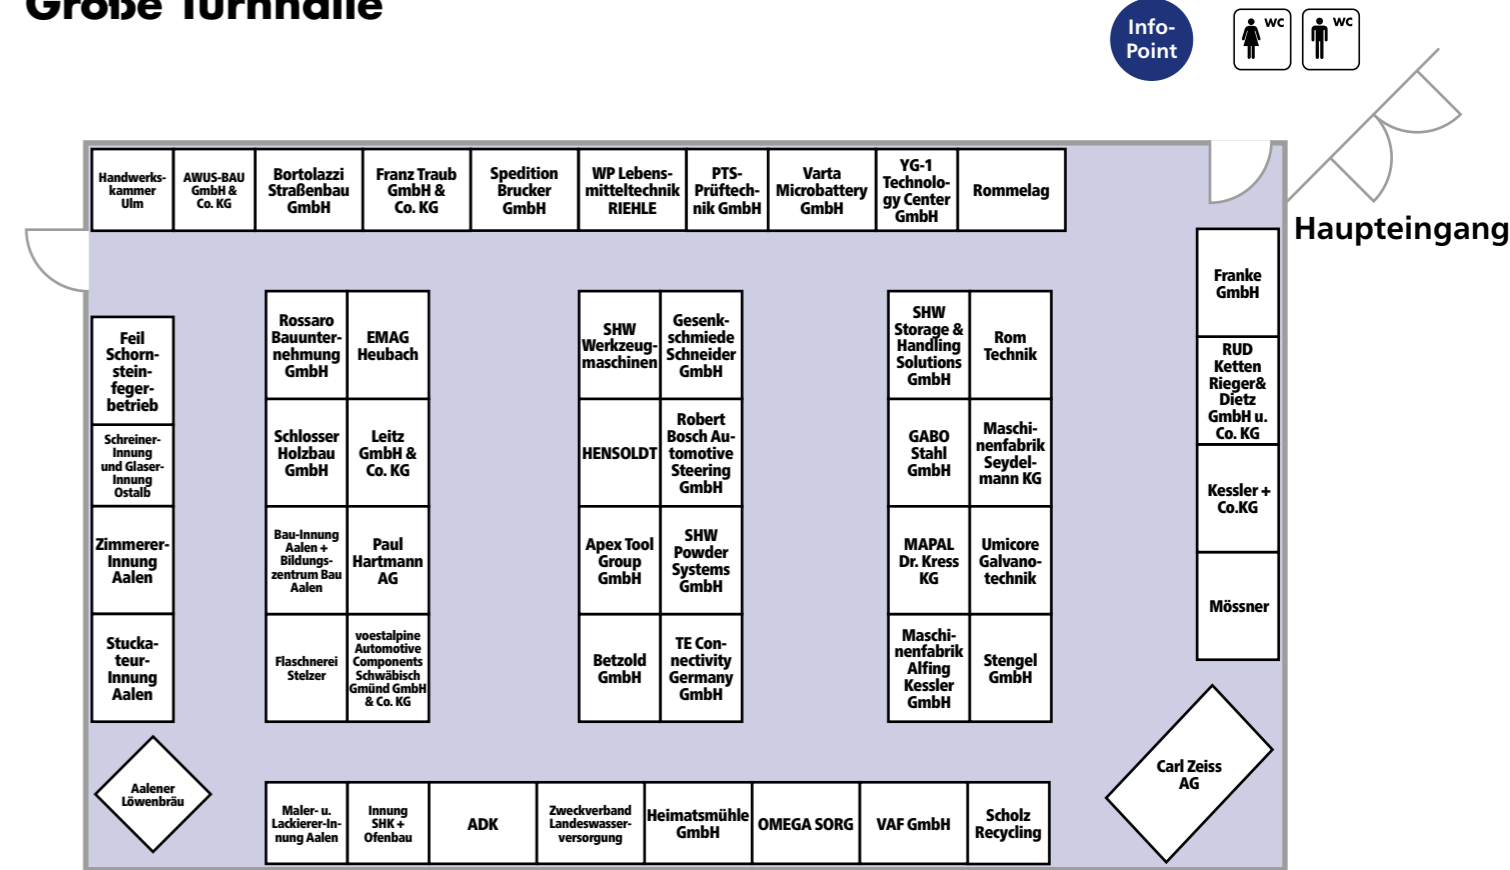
Große Turnhalle

Info-Point

WC

WC

Haupteingang

Handwerkskammer Ulm

AWUS-BAU GmbH & Co. KG

Bortolazzi Straßenbau GmbH

Franz Traub GmbH & Co. KG

Spedition Brucker GmbH

WP Lebensmitteltechnik RIEHLE

PTS-Prüftechnik GmbH

Varta Microbattery GmbH

YG-1 Technology Center GmbH

Rommelag

Franke GmbH

RUD Ketten Rieger& Dietz GmbH u. Co. KG

Kessler + Co.KG

Mössner

Feil Schornsteinfegerbetrieb

Schreiner-Innung und Glaser-Innung Ostalb

Zimmerer-Innung Aalen

Stuckateur-Innung Aalen

Rossaro Bauunternehmung GmbH

EMAG Heubach

Schlosser Holzbau GmbH

Leitz GmbH & Co. KG

Bau-Innung Aalen + Bildungszentrum Bau Aalen

Paul Hartmann AG

Flaschnerei Stelzer

voestalpine Automotive Components Schwäbisch Gmünd GmbH & Co. KG

SHW Werkzeugmaschinen

Gesenkschmiede Schneider GmbH

HENSOLDT

Robert Bosch Automotive Steering GmbH

Apex Tool Group GmbH

SHW Powder Systems GmbH

Betzold GmbH

TE Connectivity Germany GmbH

SHW Storage & Handling Solutions GmbH

Rom Technik

GABO Stahl GmbH

Maschinenfabrik Seydelmann KG

MAPAL Dr. Kress KG

Umicore Galvanotechnik

Maschinenfabrik Alfing Kessler GmbH

Stengel GmbH

Aalener Löwenbräu

Maler- u. Lackierer-Innung Aalen

Innung SHK + Ofenbau

ADK

Zweckverband Landeswasserversorgung

Heimatsmühle GmbH

OMEGA SORG

VAF GmbH

Scholz Recycling

Carl Zeiss AG